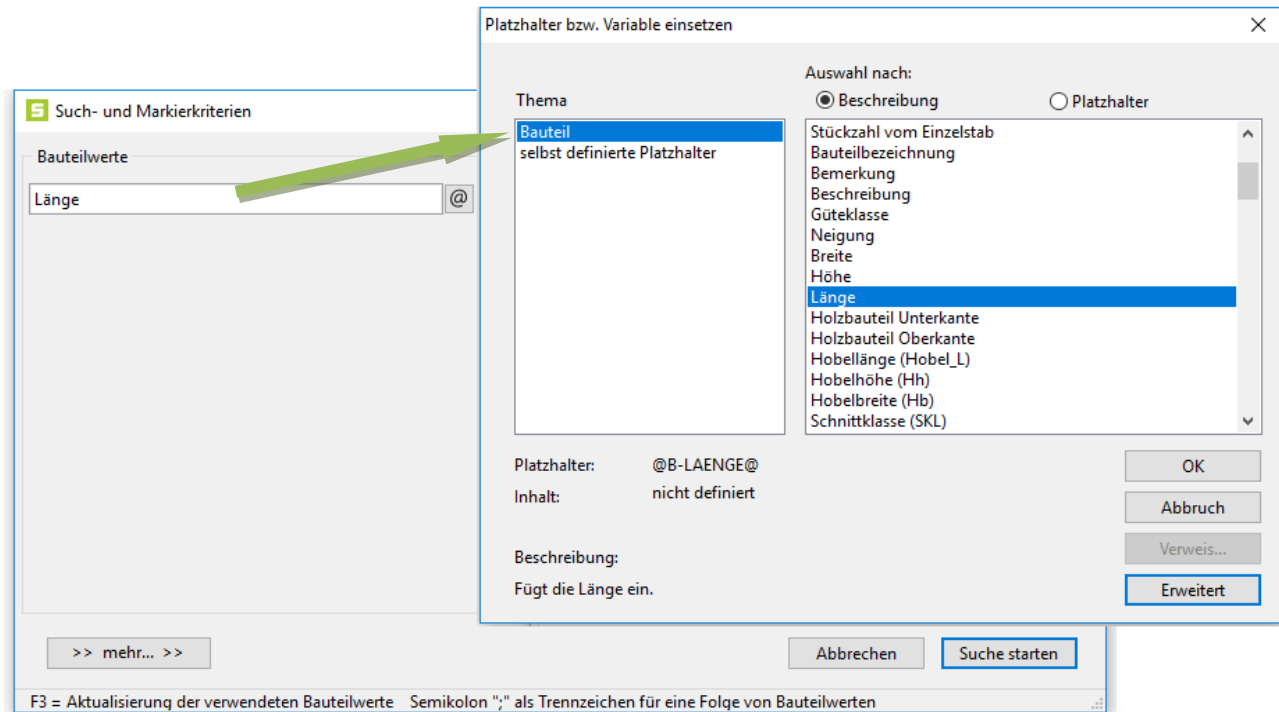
Platzhalter bzw. Variable einsetzen

Such- und Markierkriterien

Bauteilwerte

Länge

@

Thema

Bauteil
selbst definierte Platzhalter

Auswahl nach:

Beschreibung

Platzhalter

Stückzahl vom Einzelstab
Bauteilbezeichnung
Bemerkung
Beschreibung
Güteklasse
Neigung
Breite
Höhe
Länge
Holzbauteil Unterkante
Holzbauteil Oberkante
Hobellänge (Hobel_L)
Hobelhöhe (Hh)
Hobelbreite (Hb)
Schnittklasse (SKL)

Platzhalter: @B-LAENGE@

Inhalt: nicht definiert

Beschreibung:

Fügt die Länge ein.

OK

Abbruch

Verweis...

Erweitert

>> mehr... >>

Abbrechen

Suche starten

F3 = Aktualisierung der verwendeten Bauteilwerte Semikolon ";" als Trennzeichen für eine Folge von Bauteilwerten